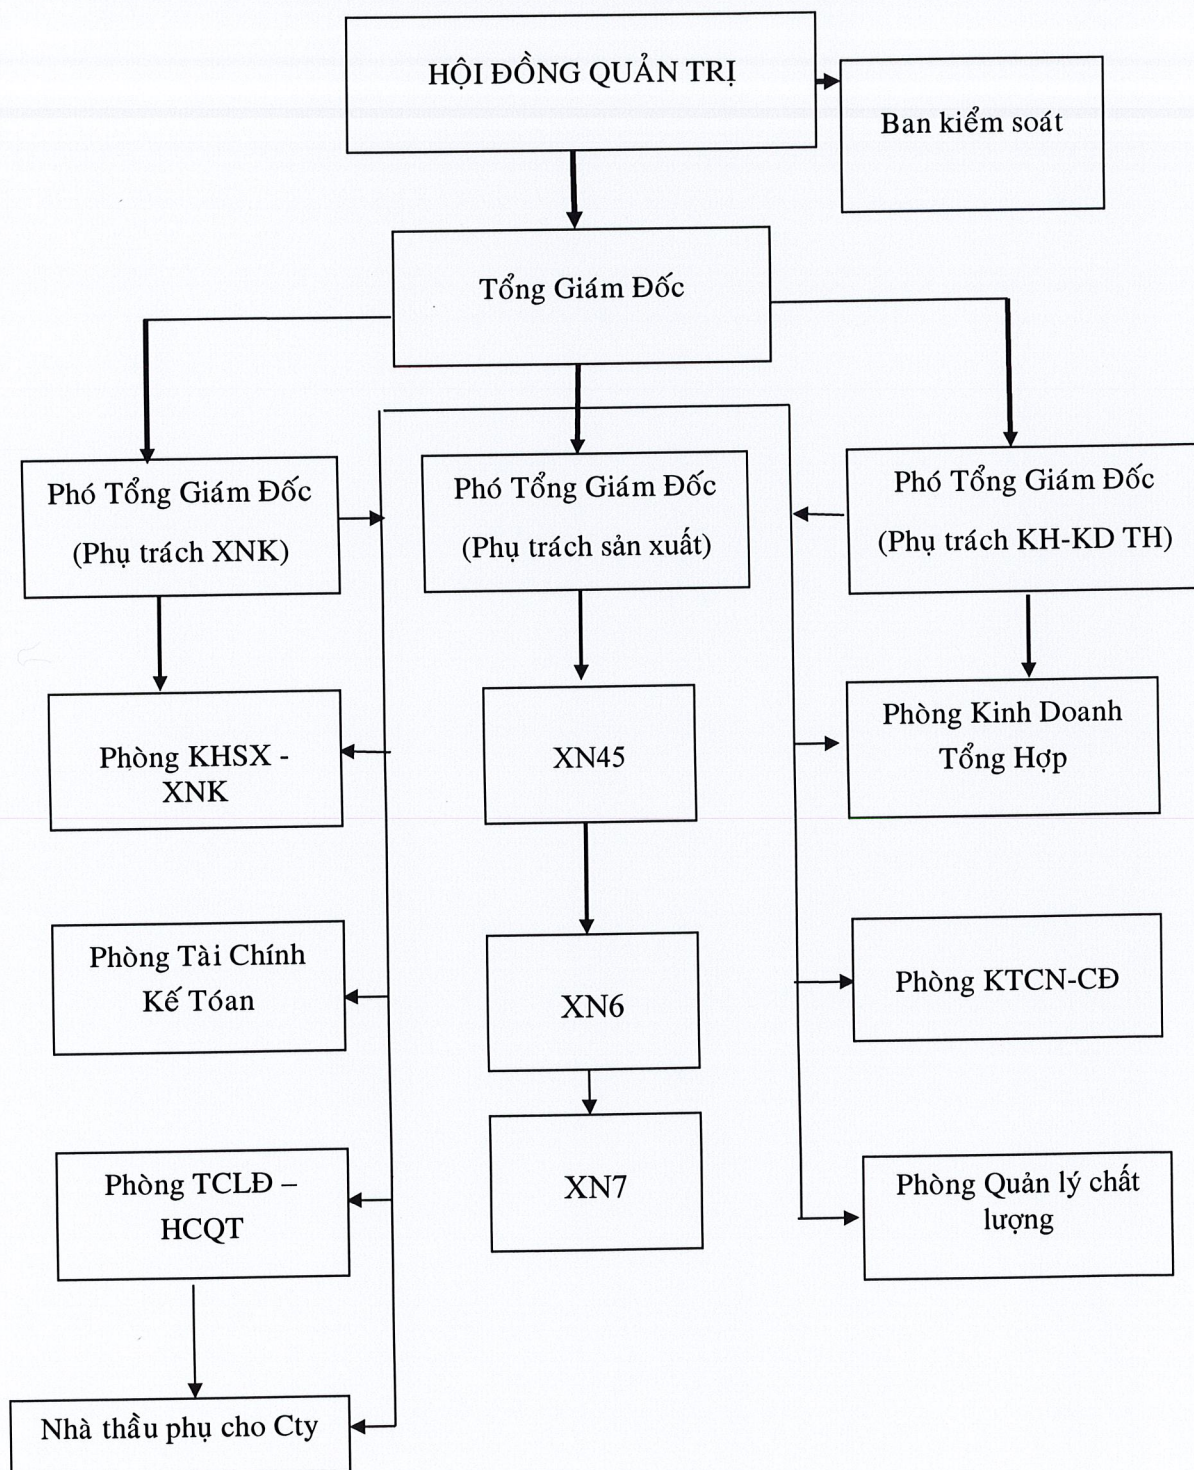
HỘI ĐỒNG QUẢN TRỊ

Ban kiểm soát

Tổng Giám Đốc

Phó Tổng Giám Đốc (Phụ trách XNK)

Phó Tổng Giám Đốc (Phụ trách sản xuất)

Phó Tổng Giám Đốc (Phụ trách KH-KD TH)

Phòng KHSX - XNK

XN45

Phòng Kinh Doanh Tổng Hợp

Phòng Tài Chính Kế Tóan

XN6

Phòng KTCN-CĐ

Phòng TCLĐ – HCQT

XN7

Phòng Quản lý chất lượng

Nhà thầu phụ cho Cty